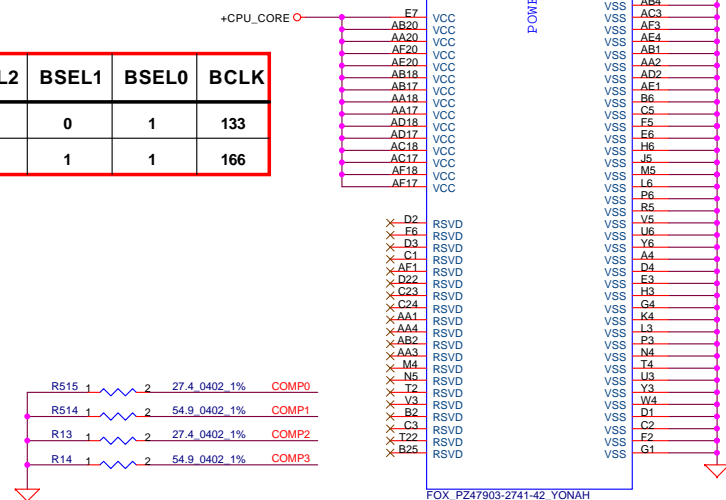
+CPU_CORE

| L2 | BSEL1 | BSEL0 | BCLK |
|---|---|---|---|
| | 0 | 1 | 133 |
| | 1 | 1 | 166 |

E7 VCC
AB20 VCC
AA20 VCC
AF20 VCC
AE20 VCC
AB18 VCC
AB17 VCC
AA18 VCC
AA17 VCC
AD18 VCC
AD17 VCC
AC18 VCC
AC17 VCC
AF18 VCC
AF17 VCC

D2 RSVD
F6 RSVD
D3 RSVD
C1 RSVD
AF1 RSVD
D22 RSVD
C23 RSVD
C24 RSVD
AA1 RSVD
AA4 RSVD
AB2 RSVD
AA3 RSVD
M4 RSVD
N5 RSVD
T2 RSVD
V3 RSVD
B2 RSVD
C3 RSVD
T22 RSVD
B25 RSVD

POWE

VSS AB4
VSS AC3
VSS AF3
VSS AE4
VSS AB1
VSS AA2
VSS AD2
VSS AE1
VSS B6
VSS C5
VSS F5
VSS E6
VSS H6
VSS J5
VSS M5
VSS L6
VSS P6
VSS R5
VSS V5
VSS U6
VSS Y6
VSS A4
VSS D4
VSS E3
VSS H3
VSS G4
VSS K4
VSS L3
VSS P3
VSS N4
VSS T4
VSS U3
VSS Y3
VSS W4
VSS D1
VSS C2
VSS F2
VSS G1

R515 1 2 27.4_0402_1% COMP0
R514 1 2 54.9_0402_1% COMP1
R13 1 2 27.4_0402_1% COMP2
R14 1 2 54.9_0402_1% COMP3

FOX_PZ47903-2741-42_YONAH